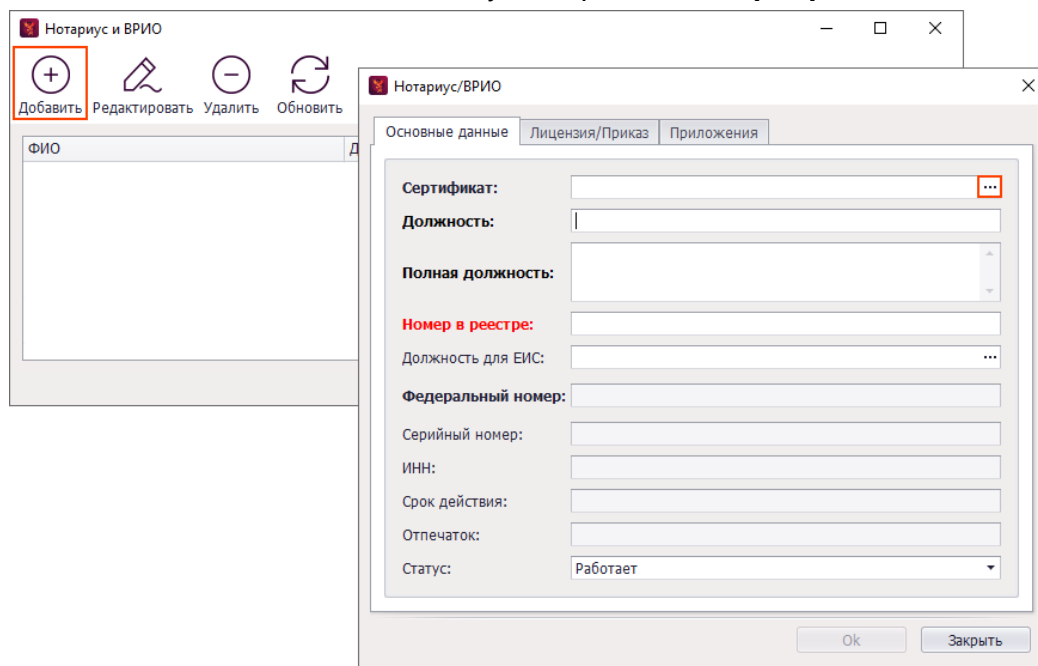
Нотариус и ВРИО

Добавить Редактировать Удалить Обновить

ФИО Д

Нотариус/ВРИО

Основные данные Лицензия/Приказ Приложения

Сертификат: ...

Должность:

Полная должность:

Номер в реестре:

Должность для ЕИС: ...

Федеральный номер:

Серийный номер:

ИНН:

Срок действия:

Отпечаток:

Статус: Работает

Ok Закрыть